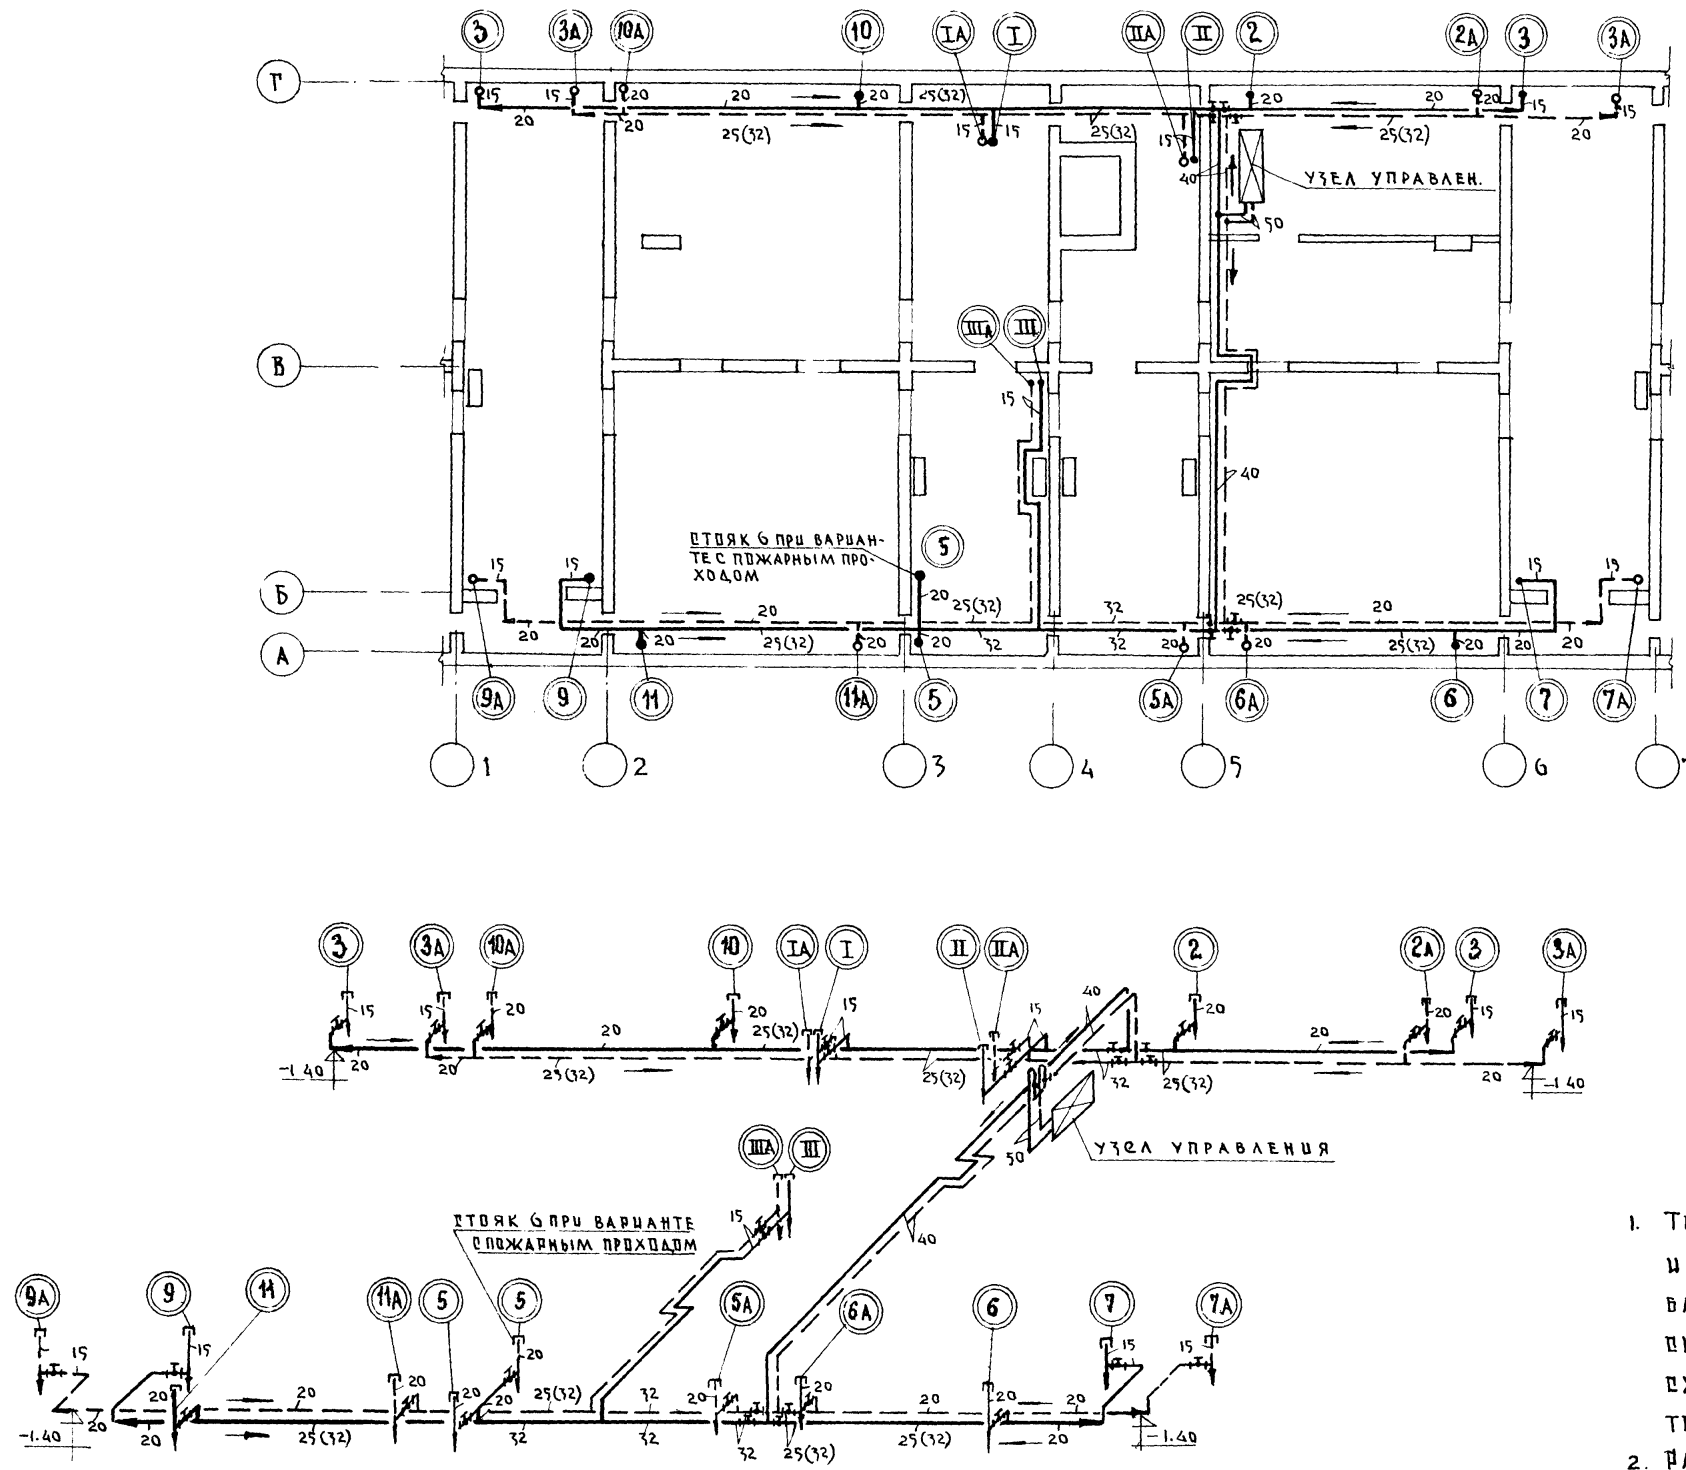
3 3А 10А 10 IА I IIА II 2 2А 3 3А

Г

15 15 20 20 20 25(32) 20 20 15 20 20 15 15 20 25(32) 15 15 25(32) 15 25(32) 20 40 УЗЕЛ УПРАВЛЕН. 50

В

IIIА III 15 40

СТОЯК 6 ПРИ ВАРИАНТЕ С ПОЖАРНЫМ ПРОХОДОМ

5

Б

15 15 20 25(32) 20 32 25(32) 20 15 15

А

20 20 20 25(32) 20 20 32 32 20 20 25(32) 20 20 20

9А 9 11 11А 5 5А 6А 6 7 7А

1 2 3 4 5 6

3 3А 10А 10 IА I II IIА 2 2А 3 3А

15 15 20 20 20 25(32) 15 15 40 20 20 20 15 15 -1.40 20 20 25(32) 25(32) 32 25(32) 20 -1.40

УЗЕЛ УПРАВЛЕНИЯ

50

IIIА III

СТОЯК 6 ПРИ ВАРИАНТЕ С ПОЖАРНЫМ ПРОХОДОМ

15 40

9А 9 11 11А 5 5 5А 6А 6 7 7А

15 15 20 20 20 20 20 25(32) 20 20 20 20 15 15 -1.40 20 20 25(32) 32 32 32 25(32) 25(32) 20 -1.40

1. Т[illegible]
И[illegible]
В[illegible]
П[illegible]
С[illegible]
Т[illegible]
2. Р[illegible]